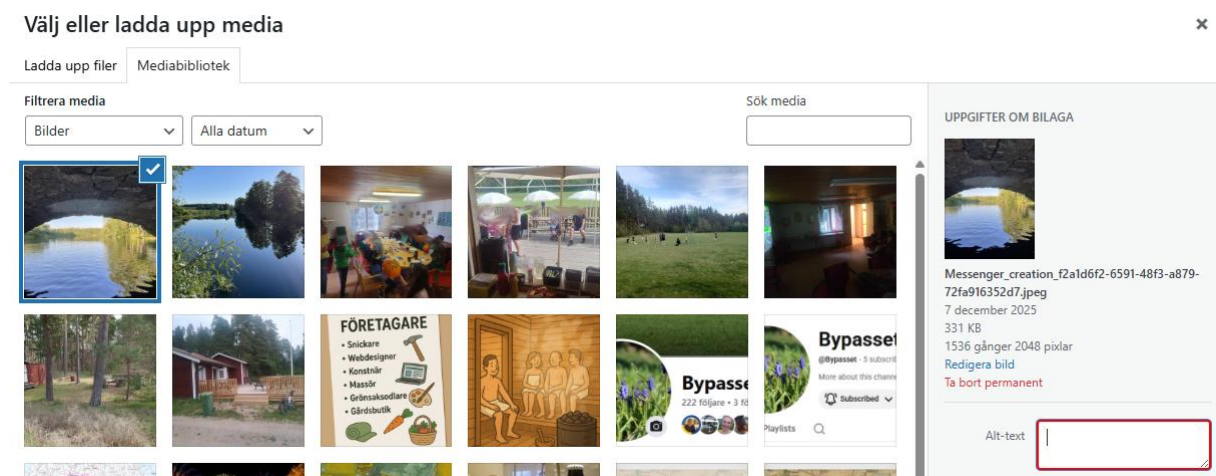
Välj eller ladda upp media
×
Ladda upp filer
Mediabibliotek
Filtrera media
Bilder
Alla datum
Sök media
FÖRETAGARE
• Snickare
• Webdesigner
• Konstnär
• Massör
• Grönsaksodlare
• Gårdsbutik
Bypasset
222 följare • 3 f
Bypasset
@Bypasset • 5 subscri
More about this channe
Subscribed
Playlists
UPPGIFTER OM BILAGA
Messenger_creation_f2a1d6f2-6591-48f3-a879-72fa916352d7.jpeg
7 december 2025
331 KB
1536 gånger 2048 pixlar
Redigera bild
Ta bort permanent
Alt-text